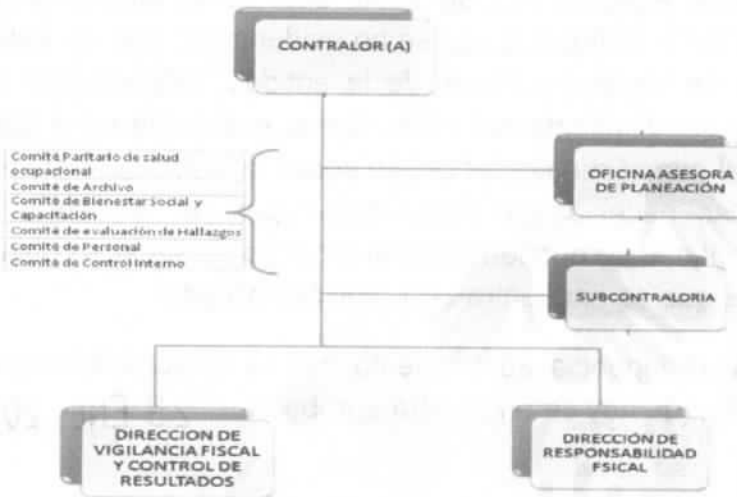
CONTRALOR (A)

Comité Paritario de salud ocupacional
Comité de Archivo
Comité de Bienestar Social y Capacitación
Comité de evaluación de Hallazgos
Comité de Personal
Comité de Control Interno

OFICINA ASESORA DE PLANEACIÓN

SUBCONTRALORIA

DIRECCION DE VIGILANCIA FISCAL Y CONTROL DE RESULTADOS

DIRECCIÓN DE RESPONSABILIDAD FSICAL